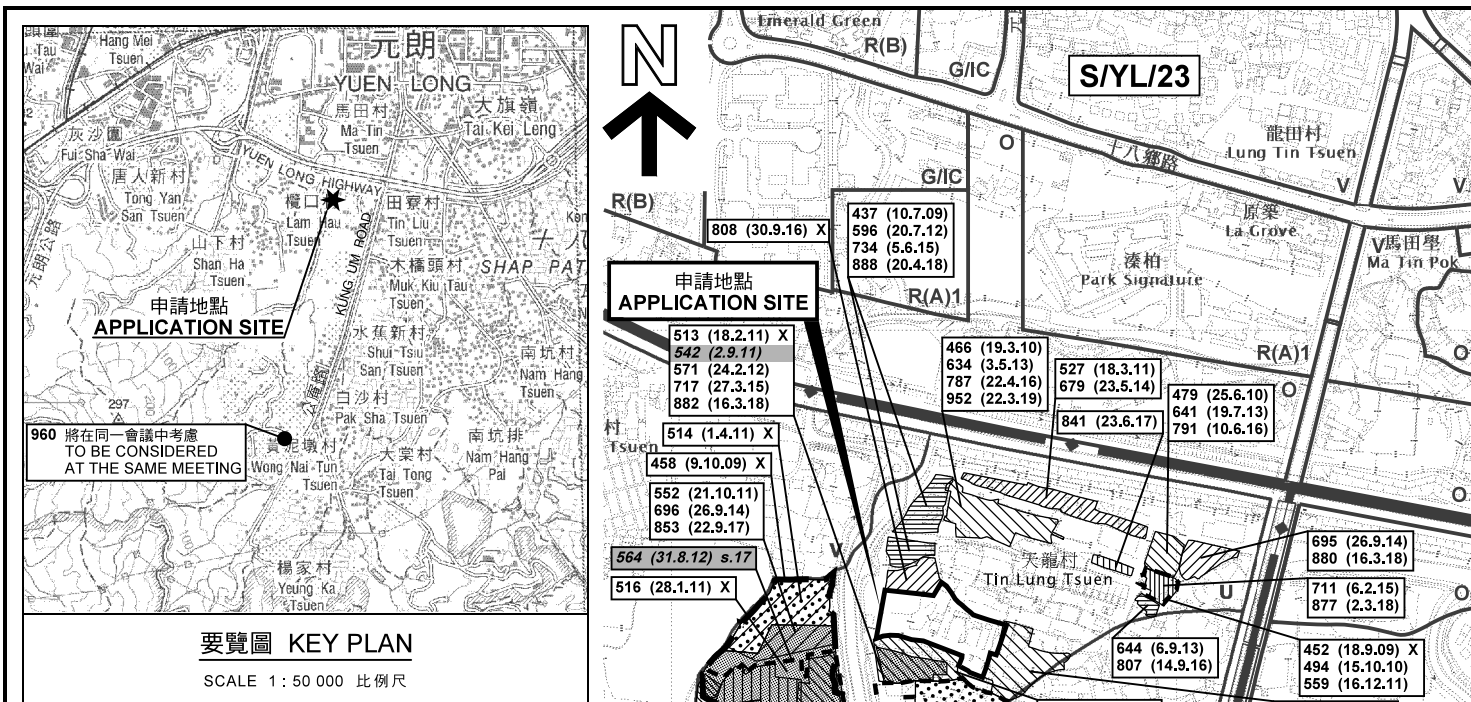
Hang Mei Tsuen
Tau Wai
元朗
YUEN LONG
馬田村
Ma Tin Tsuen
大旗嶺
Tai Kei Leng
灰沙圍
Fui Sha Wai
唐人新村
Tong Yan San Tsuen
YUEN LONG HIGHWAY
欖口村
Lam Hau Tsuen
田寮村
Tin Liu Tsuen
KUNG UM ROAD
山下村
Shan Ha Tsuen
木橋頭村
Muk Kiu Tau Tsuen
十八
SHAP PAT
元朗公路
申請地點
APPLICATION SITE
水蕉新村
Shui Tsiu San Tsuen
南坑村
Nam Hang Tsuen
公庵路
白沙村
Pak Sha Tsuen
297
960 將在同一會議中考慮 TO BE CONSIDERED AT THE SAME MEETING
黃泥墩村
Wong Nai Tun Tsuen
大棠村
Tai Tong Tsuen
南坑排
Nam Hang Pai
楊家村
Yeung Ka Tsuen
要覽圖 KEY PLAN
SCALE 1 : 50 000 比例尺

N
Emerald Green
R(B)
G/IC
S/YL/23
O
十八鄉路
龍田村
Lung Tin Tsuen
V
V
G/IC
R(B)
808 (30.9.16) X
437 (10.7.09)
596 (20.7.12)
734 (5.6.15)
888 (20.4.18)
原築
La Grove
V馬田壆
Ma Tin Pok
溱柏
Park Signature
申請地點
APPLICATION SITE
R(A)1
513 (18.2.11) X
542 (2.9.11)
571 (24.2.12)
717 (27.3.15)
882 (16.3.18)
466 (19.3.10)
634 (3.5.13)
787 (22.4.16)
952 (22.3.19)
527 (18.3.11)
679 (23.5.14)
R(A)1
O
479 (25.6.10)
641 (19.7.13)
791 (10.6.16)
O
村
Tsuen
514 (1.4.11) X
841 (23.6.17)
458 (9.10.09) X
O
552 (21.10.11)
696 (26.9.14)
853 (22.9.17)
564 (31.8.12) s.17
V
天龍村
Tin Lung Tsuen
695 (26.9.14)
880 (16.3.18)
516 (28.1.11) X
U
711 (6.2.15)
877 (2.3.18)
644 (6.9.13)
807 (14.9.16)
452 (18.9.09) X
494 (15.10.10)
559 (16.12.11)